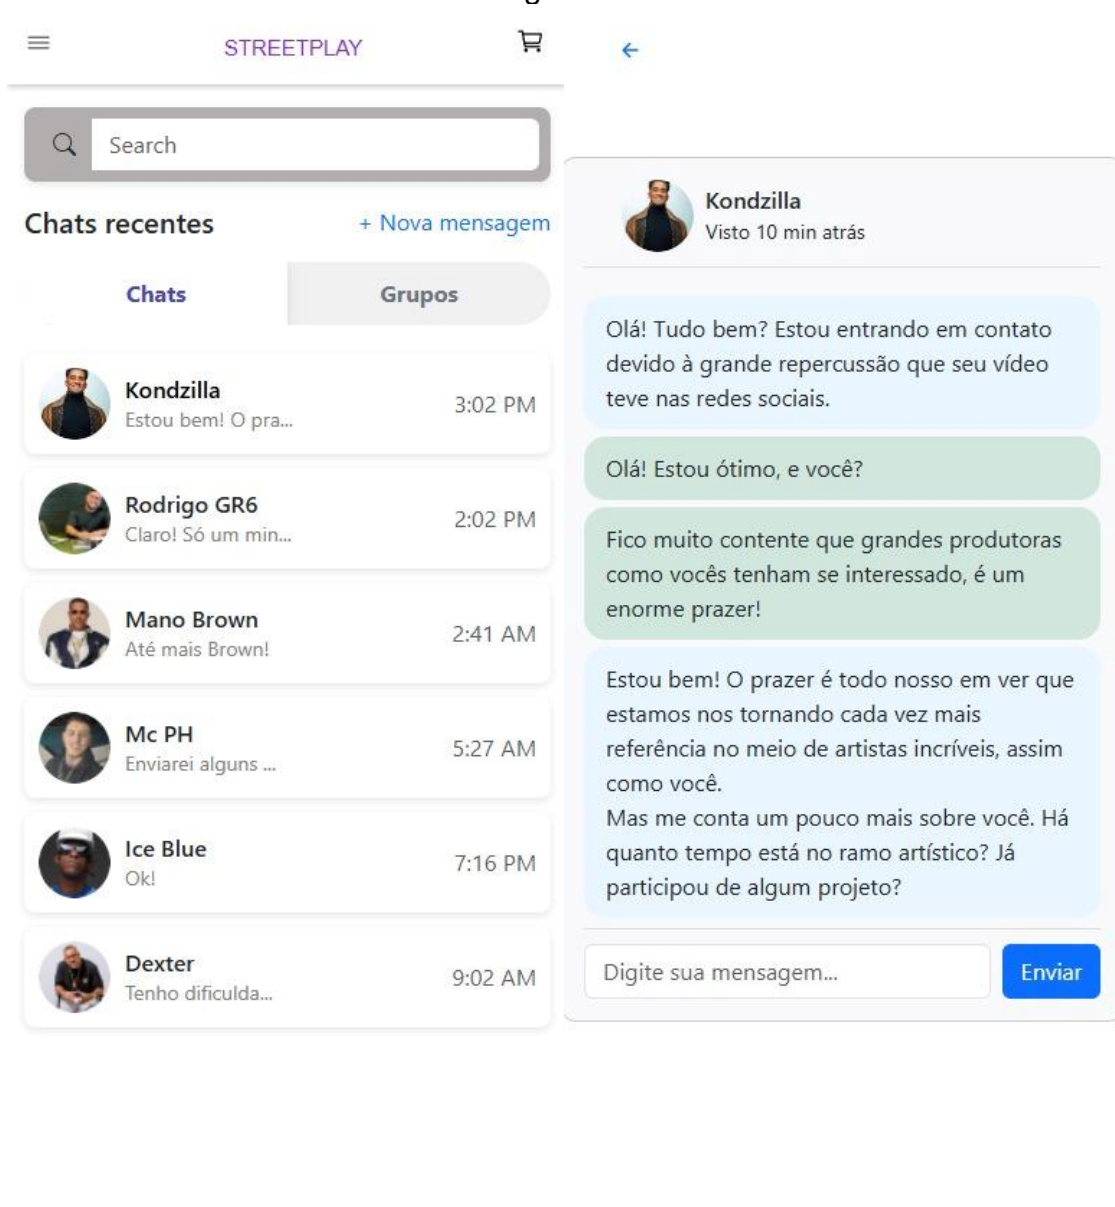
STREETPLAY

Search

Chats recentes

+ Nova mensagem

Chats

Grupos

Kondzilla
Estou bem! O pra...
3:02 PM

Rodrigo GR6
Claro! Só um min...
2:02 PM

Mano Brown
Até mais Brown!
2:41 AM

Mc PH
Enviarei alguns ...
5:27 AM

Ice Blue
Ok!
7:16 PM

Dexter
Tenho dificulda...
9:02 AM

Kondzilla
Visto 10 min atrás

Olá! Tudo bem? Estou entrando em contato devido à grande repercussão que seu vídeo teve nas redes sociais.

Olá! Estou ótimo, e você?

Fico muito contente que grandes produtoras como vocês tenham se interessado, é um enorme prazer!

Estou bem! O prazer é todo nosso em ver que estamos nos tornando cada vez mais referência no meio de artistas incríveis, assim como você.
Mas me conta um pouco mais sobre você. Há quanto tempo está no ramo artístico? Já participou de algum projeto?

Digite sua mensagem...

Enviar